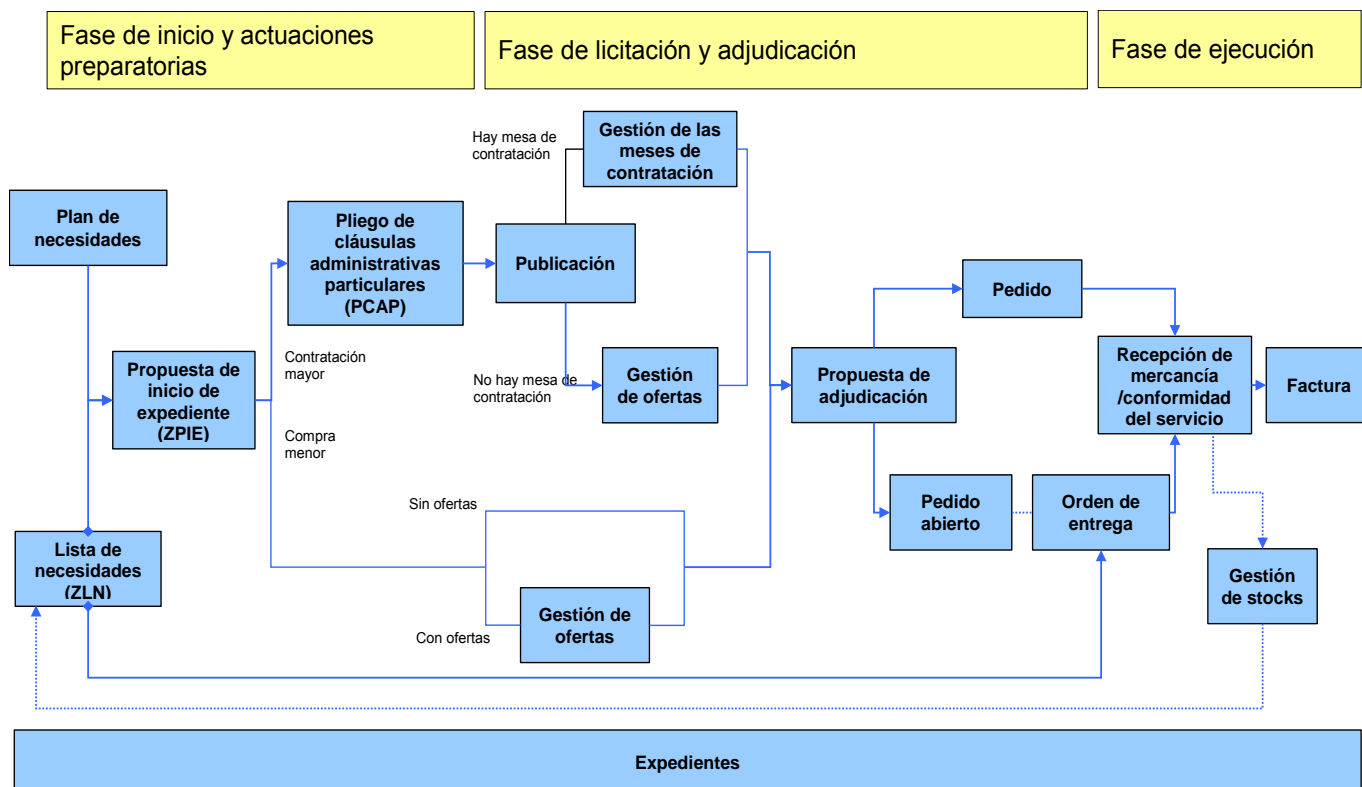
Fase de inicio y actuaciones preparatorias

Fase de licitación y adjudicación

Fase de ejecución

Hay mesa de contratación

Gestión de las meses de contratación

Plan de necesidades

Pliego de cláusulas administrativas particulares (PCAP)

Publicación

Pedido

Contratación mayor

Propuesta de inicio de expediente (ZPIE)

No hay mesa de contratación

Gestión de ofertas

Propuesta de adjudicación

Recepción de mercancía /conformidad del servicio

Factura

Compra menor

Sin ofertas

Pedido abierto

Orden de entrega

Lista de necesidades (ZLN)

Gestión de stocks

Gestión de ofertas

Con ofertas

Expedientes